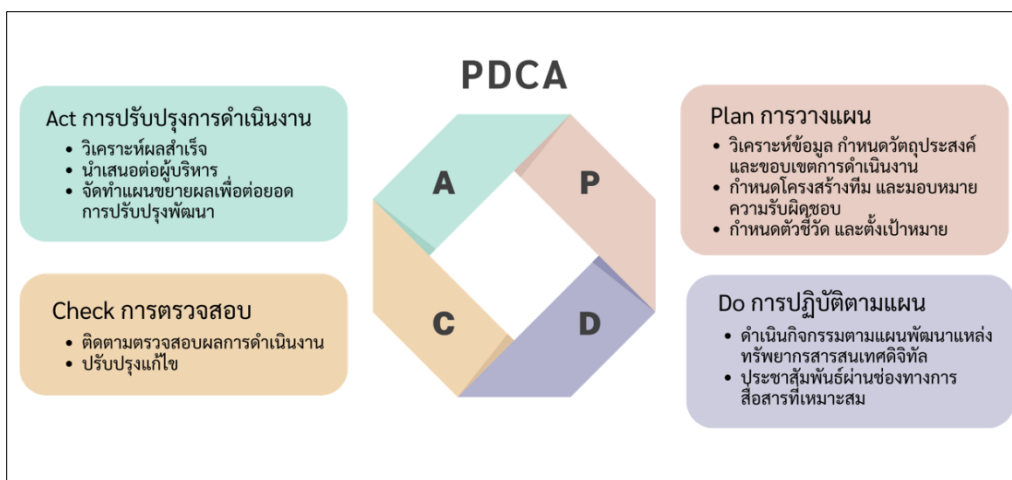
PDCA

Act การปรับปรุงการดำเนินงาน
- วิเคราะห์ผลสำเร็จ
- นำเสนอต่อผู้บริหาร
- จัดทำแผนขยายผลเพื่อต่อยอดการปรับปรุงพัฒนา

Check การตรวจสอบ
- ติดตามตรวจสอบผลการดำเนินงาน
- ปรับปรุงแก้ไข

A

P

C

D

Plan การวางแผน
- วิเคราะห์ข้อมูล กำหนดวัตถุประสงค์และขอบเขตการดำเนินงาน
- กำหนดโครงสร้างทีม และมอบหมายความรับผิดชอบ
- กำหนดตัวชี้วัด และตั้งเป้าหมาย

Do การปฏิบัติตามแผน
- ดำเนินกิจกรรมตามแผนพัฒนาแหล่งทรัพยากรสารสนเทศดิจิทัล
- ประชาสัมพันธ์ผ่านช่องทางการสื่อสารที่เหมาะสม